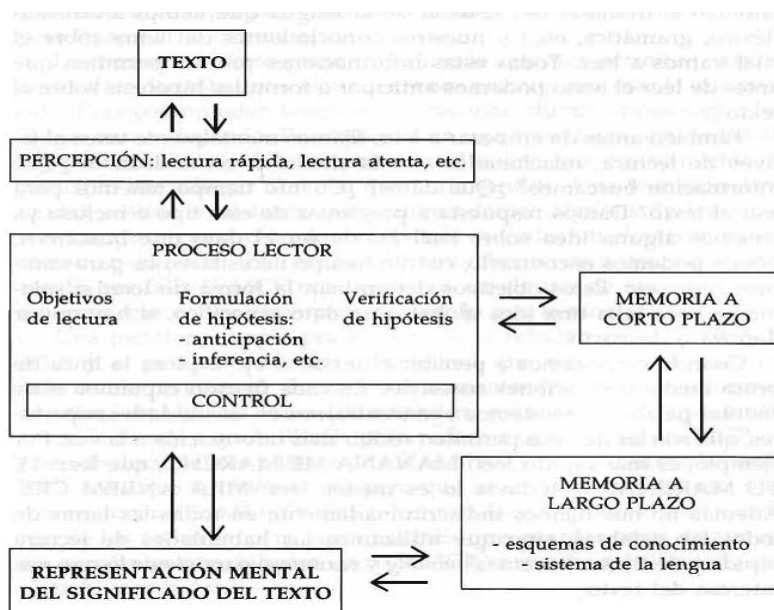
TEXTO

PERCEPCIÓN: lectura rápida, lectura atenta, etc.

PROCESO LECTOR

Objetivos de lectura

Formulación de hipótesis: - anticipación - inferencia, etc.

Verificación de hipótesis

CONTROL

MEMORIA A CORTO PLAZO

MEMORIA A LARGO PLAZO

esquemas de conocimiento
sistema de la lengua

REPRESENTACIÓN MENTAL DEL SIGNIFICADO DEL TEXTO